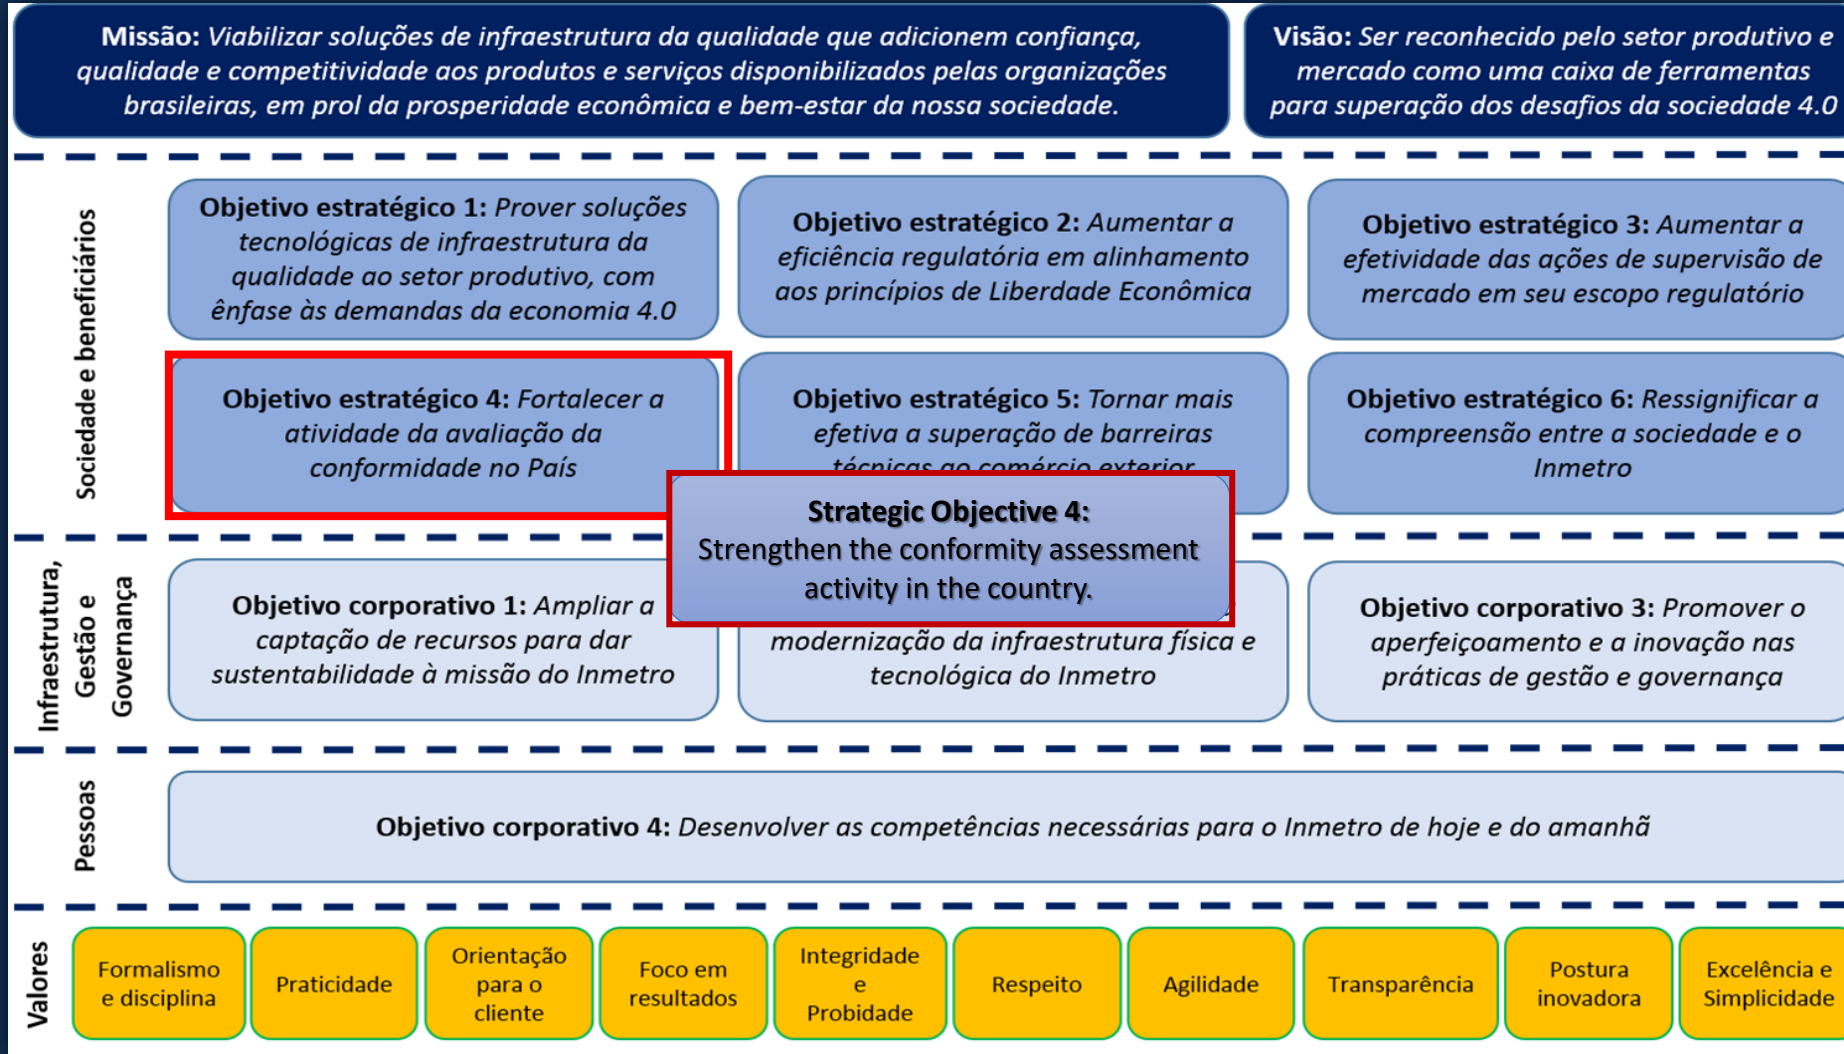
**Missão:** *Viabilizar soluções de infraestrutura da qualidade que adicionem confiança, qualidade e competitividade aos produtos e serviços disponibilizados pelas organizações brasileiras, em prol da prosperidade econômica e bem-estar da nossa sociedade.*

**Visão:** *Ser reconhecido pelo setor produtivo e mercado como uma caixa de ferramentas para superação dos desafios da sociedade 4.0*

Sociedade e beneficiários

**Objetivo estratégico 1:** *Prover soluções tecnológicas de infraestrutura da qualidade ao setor produtivo, com ênfase às demandas da economia 4.0*

**Objetivo estratégico 2:** *Aumentar a eficiência regulatória em alinhamento aos princípios de Liberdade Econômica*

**Objetivo estratégico 3:** *Aumentar a efetividade das ações de supervisão de mercado em seu escopo regulatório*

**Objetivo estratégico 4:** *Fortalecer a atividade da avaliação da conformidade no País*

**Objetivo estratégico 5:** *Tornar mais efetiva a superação de barreiras técnicas ao comércio exterior*

**Objetivo estratégico 6:** *Ressignificar a compreensão entre a sociedade e o Inmetro*

**Strategic Objective 4:**
Strengthen the conformity assessment activity in the country.

Infraestrutura, Gestão e Governança

**Objetivo corporativo 1:** *Ampliar a captação de recursos para dar sustentabilidade à missão do Inmetro*

*modernização da infraestrutura física e tecnológica do Inmetro*

**Objetivo corporativo 3:** *Promover o aperfeiçoamento e a inovação nas práticas de gestão e governança*

Pessoas

**Objetivo corporativo 4:** *Desenvolver as competências necessárias para o Inmetro de hoje e do amanhã*

Valores

Formalismo e disciplina | Praticidade | Orientação para o cliente | Foco em resultados | Integridade e Probidade | Respeito | Agilidade | Transparência | Postura inovadora | Excelência e Simplicidade